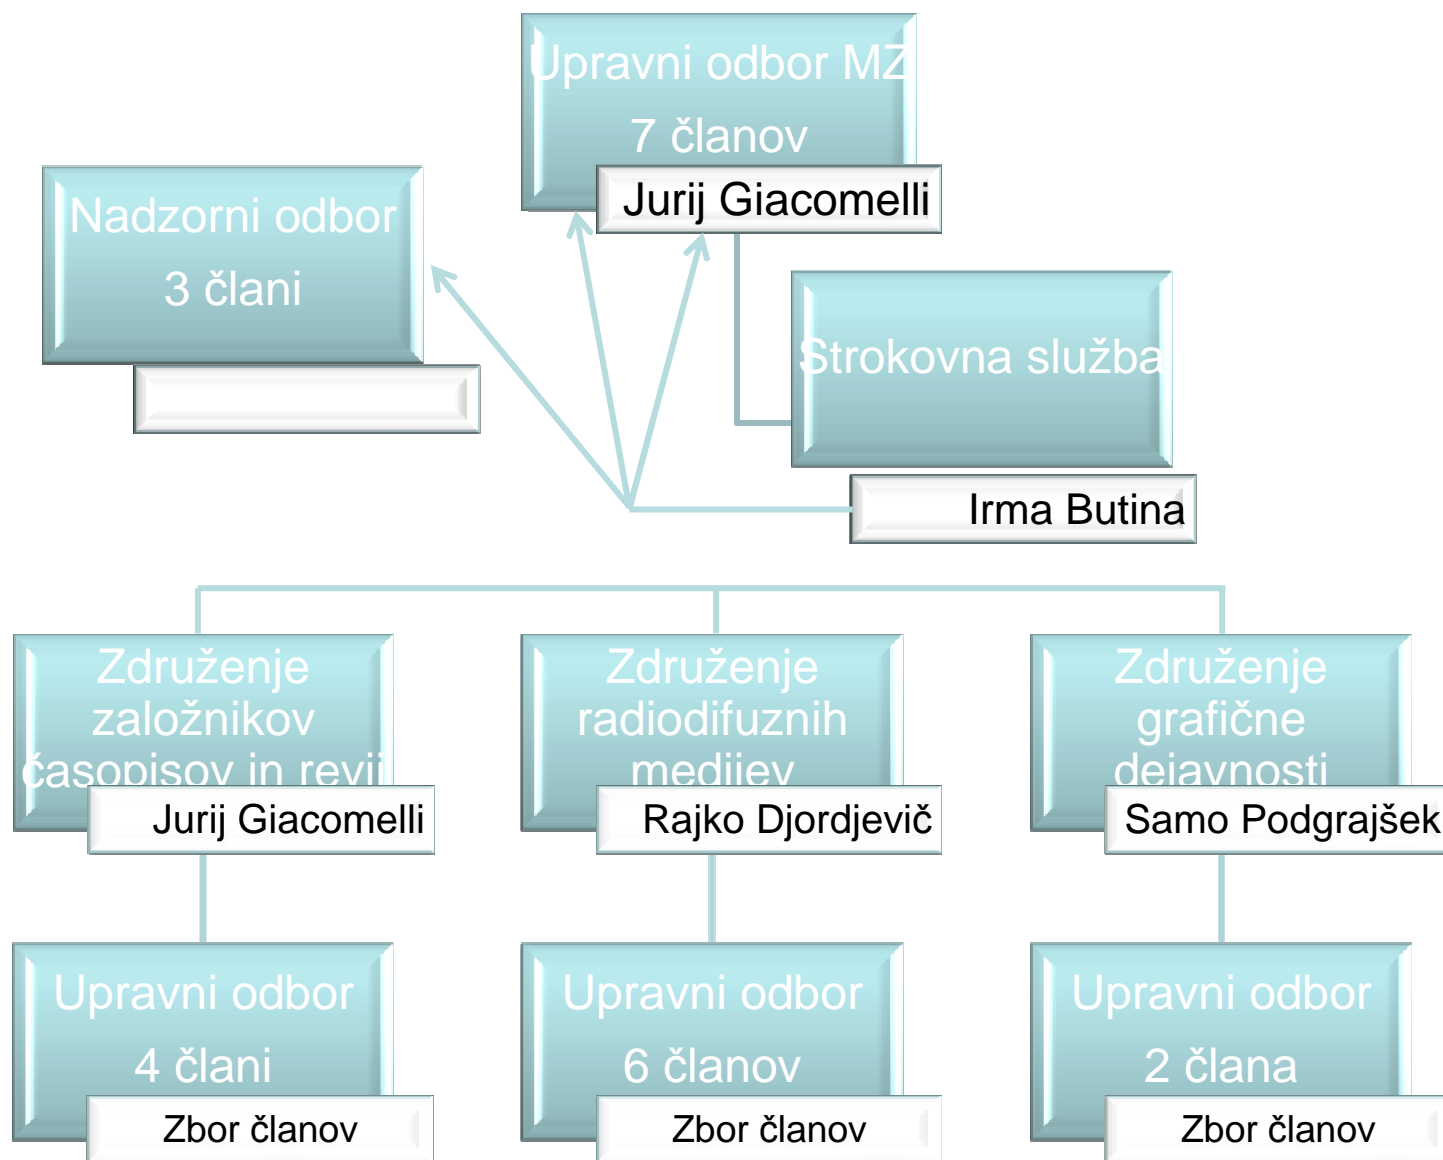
Upravni odbor MZ
7 članov
Jurij Giacomelli

Nadzorni odbor
3 člani

Strokovna služba
Irma Butina

Združenje založnikov časopisov in revij
Jurij Giacomelli

Združenje radiodifuznih medijev
Rajko Djordjevič

Združenje grafične dejavnosti
Samo Podgrajšek

Upravni odbor
4 člani
Zbor članov

Upravni odbor
6 članov
Zbor članov

Upravni odbor
2 člana
Zbor članov